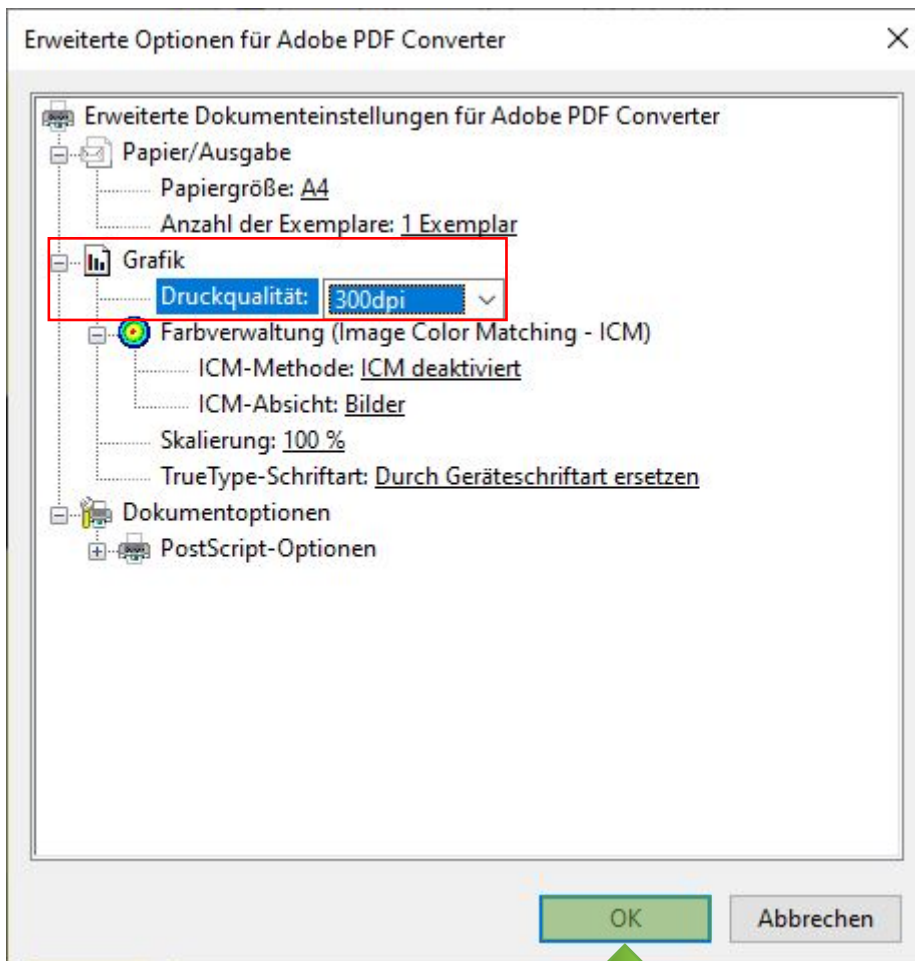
Erweiterte Optionen für Adobe PDF Converter

Erweiterte Dokumenteinstellungen für Adobe PDF Converter
Papier/Ausgabe
Papiergröße: A4
Anzahl der Exemplare: 1 Exemplar
Grafik
Druckqualität: 300dpi
Farbverwaltung (Image Color Matching - ICM)
ICM-Methode: ICM deaktiviert
ICM-Absicht: Bilder
Skalierung: 100 %
TrueType-Schriftart: Durch Geräteschriftart ersetzen
Dokumentoptionen
PostScript-Optionen

OK
Abbrechen